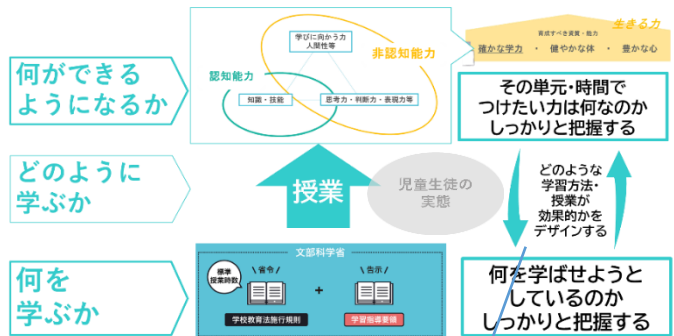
何ができる
ようになるか

学びに向かう力
人間性等

非認知能力

認知能力

知識・技能

思考力・判断力・表現力等

生きる力

育成すべき資質・能力

確かな学力　健やかな体　豊かな心

その単元・時間で
つけたい力は何なのか
しっかりと把握する

どのように
学ぶか

授業

児童生徒の
実態

どのような
学習方法・
授業が
効果的かを
デザインする

何を
学ぶか

文部科学省

標準
授業時数

省令

学校教育法施行規則

告示

学習指導要領

何を学ばせようと
しているのか
しっかりと把握する